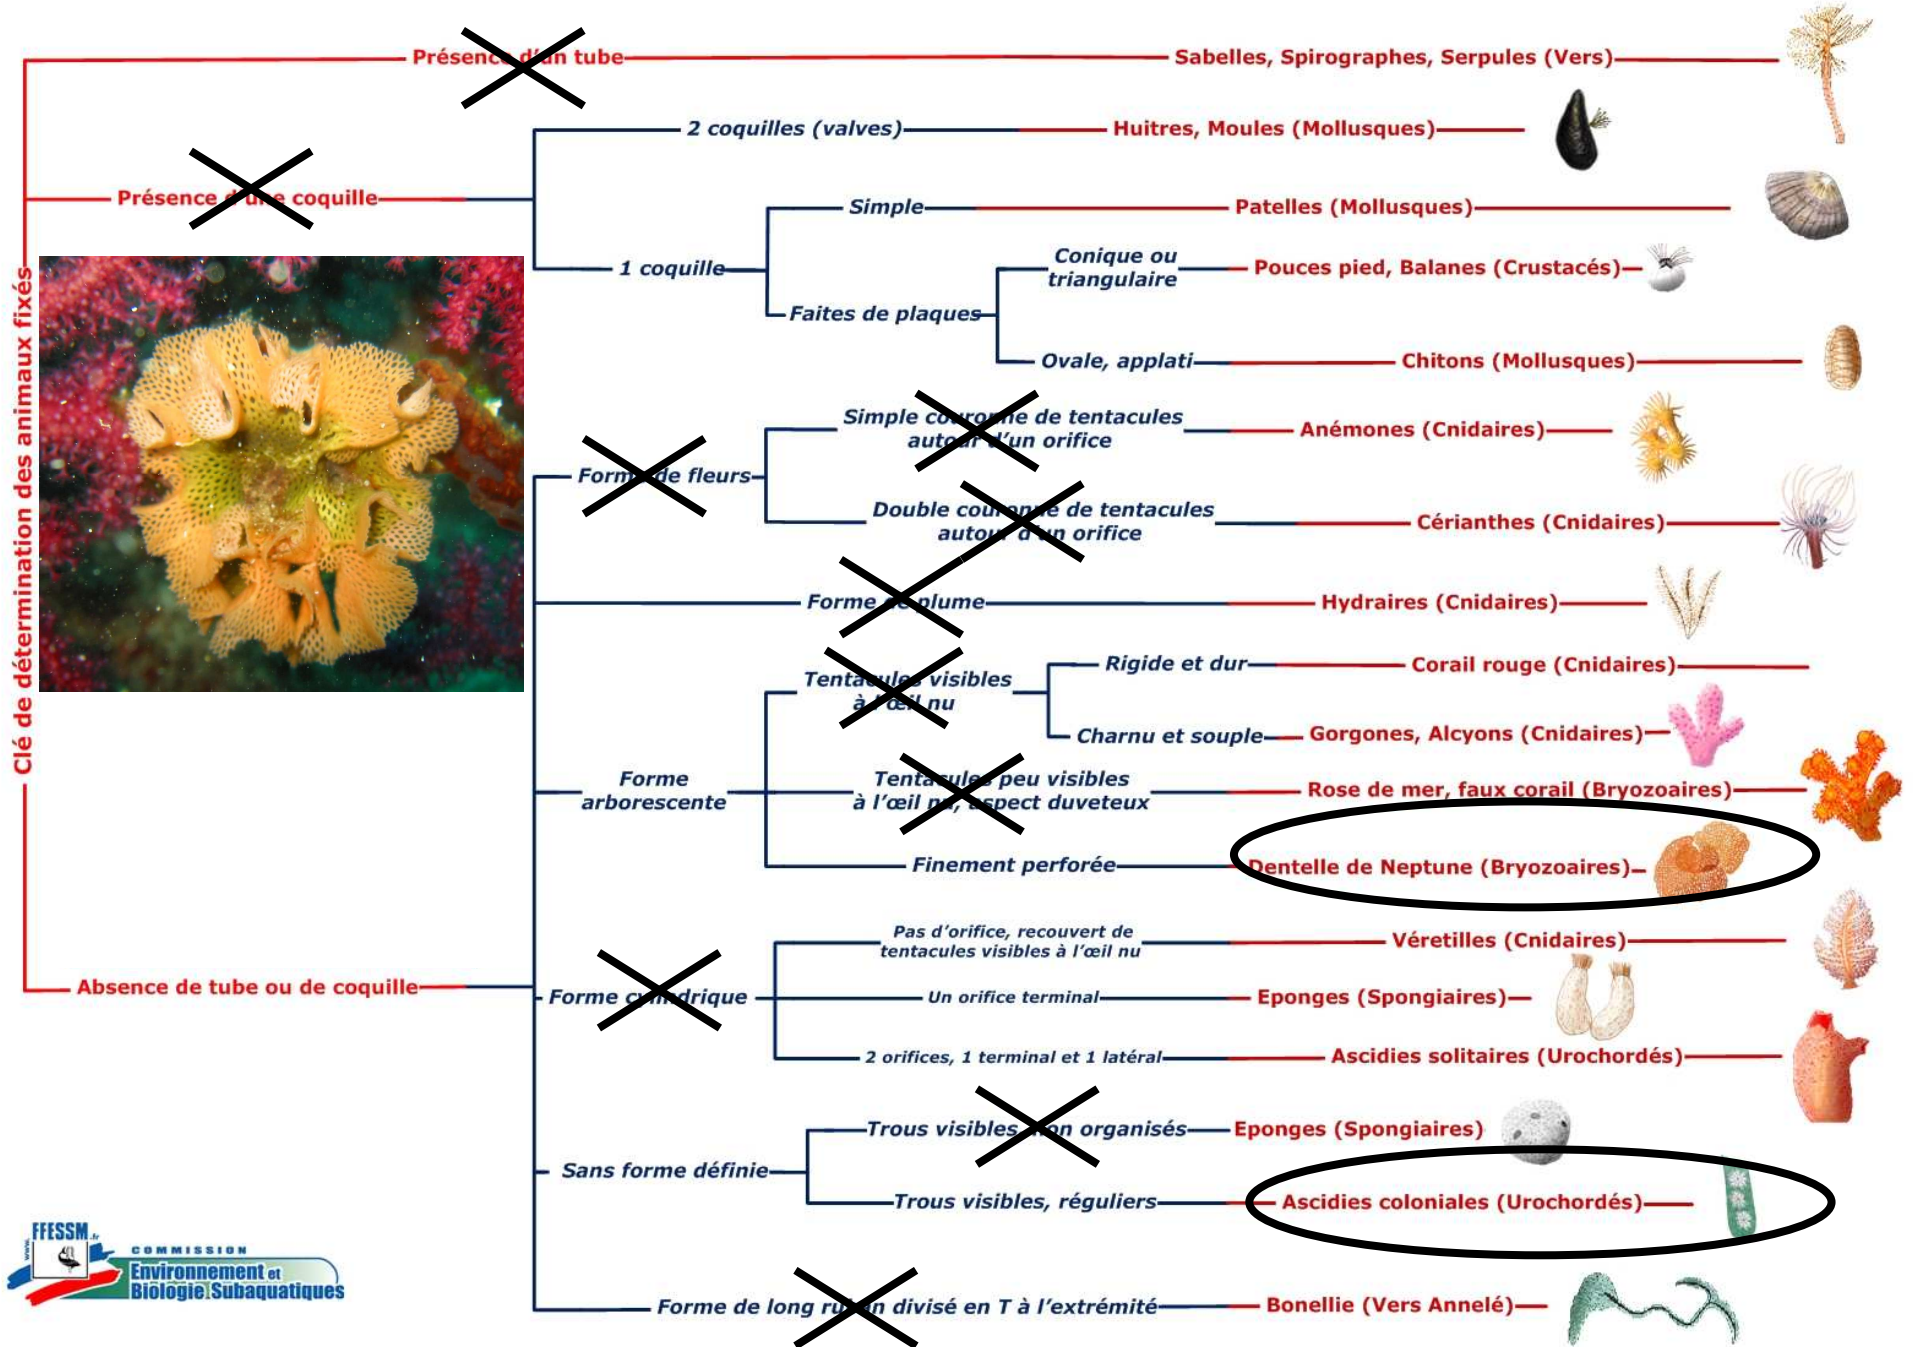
Clé de détermination des animaux fixés

Présence d'un tube — Sabelles, Spirographes, Serpules (Vers)

Présence d'une coquille
2 coquilles (valves) — Huitres, Moules (Mollusques)
1 coquille
Simple — Patelles (Mollusques)
Faites de plaques
Conique ou triangulaire — Pouces pied, Balanes (Crustacés)
Ovale, applati — Chitons (Mollusques)

Absence de tube ou de coquille
Forme de fleurs
Simple couronne de tentacules autour d'un orifice — Anémones (Cnidaires)
Double couronne de tentacules autour d'un orifice — Cérianthes (Cnidaires)
Forme de plume — Hydraires (Cnidaires)
Forme arborescente
Tentacules visibles à l'œil nu
Rigide et dur — Corail rouge (Cnidaires)
Charnu et souple — Gorgones, Alcyons (Cnidaires)
Tentacules peu visibles à l'œil nu, aspect duveteux — Rose de mer, faux corail (Bryozoaires)
Finement perforée — Dentelle de Neptune (Bryozoaires)
Forme cylindrique
Pas d'orifice, recouvert de tentacules visibles à l'œil nu — Véretilles (Cnidaires)
Un orifice terminal — Eponges (Spongiaires)
2 orifices, 1 terminal et 1 latéral — Ascidies solitaires (Urochordés)
Sans forme définie
Trous visibles, non organisés — Eponges (Spongiaires)
Trous visibles, réguliers — Ascidies coloniales (Urochordés)
Forme de long ruban divisé en T à l'extrémité — Bonellie (Vers Annelé)

FFESSM
COMMISSION
Environnement et Biologie Subaquatiques